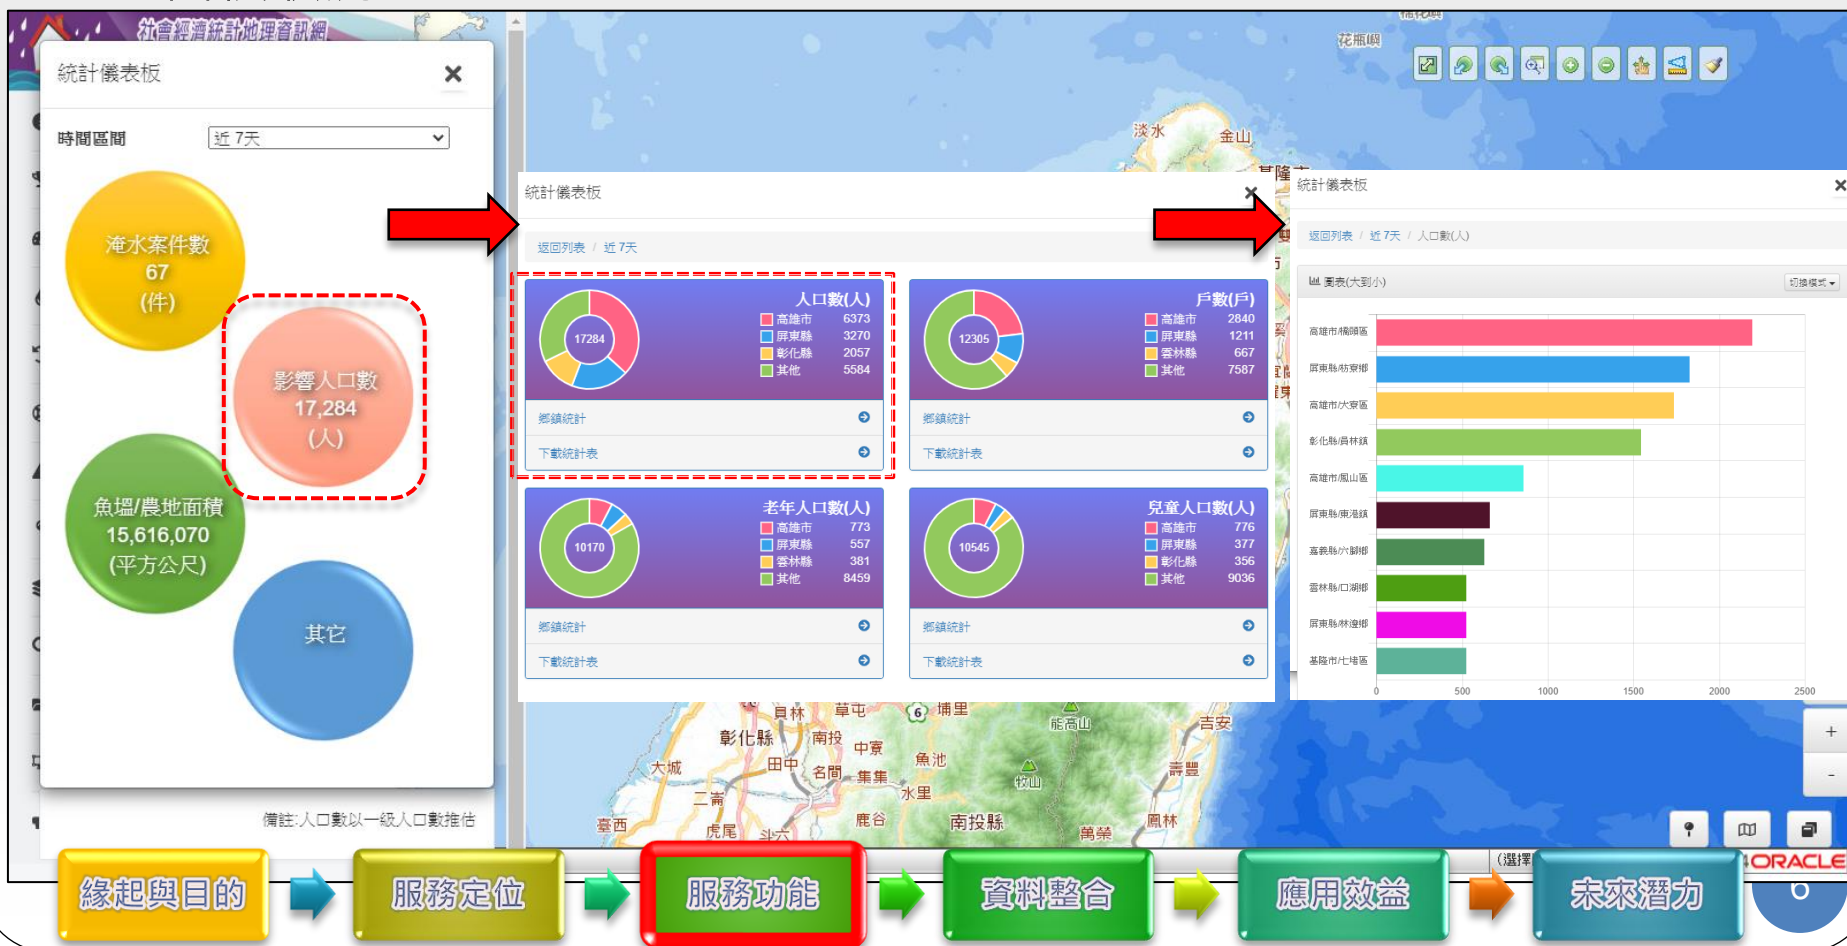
社會經濟統計地理資訊網

統計儀表板

時間區間 近 7天

淹水案件數
67
(件)

影響人口數
17,284
(人)

魚塭/農地面積
15,616,070
(平方公尺)

其它

備註:人口數以一級人口數推估

統計儀表板

返回列表 / 近 7天

| 人口數(人) | |
|---|---|
| 高雄市 | 6373 |
| 屏東縣 | 3270 |
| 彰化縣 | 2057 |
| 其他 | 5584 |

17284

鄉鎮統計
下載統計表

| 戶數(戶) | |
|---|---|
| 高雄市 | 2840 |
| 屏東縣 | 1211 |
| 雲林縣 | 667 |
| 其他 | 7587 |

12305

鄉鎮統計
下載統計表

| 老年人口數(人) | |
|---|---|
| 高雄市 | 773 |
| 屏東縣 | 557 |
| 雲林縣 | 381 |
| 其他 | 8459 |

10170

鄉鎮統計
下載統計表

| 兒童人口數(人) | |
|---|---|
| 高雄市 | 776 |
| 屏東縣 | 377 |
| 彰化縣 | 356 |
| 其他 | 9036 |

10545

鄉鎮統計
下載統計表

統計儀表板

返回列表 / 近 7天 / 人口數(人)

圖表(大到小)
切換模式

高雄市/楠梓區
屏東縣/枋寮鄉
高雄市/大寮區
彰化縣/員林鎮
高雄市/鳳山區
屏東縣/東港鎮
嘉義縣/六腳鄉
雲林縣/口湖鄉
屏東縣/林邊鄉
基隆市/七堵區

0 500 1000 1500 2000 2500

花瓶嶼 淡水 金山 基隆市 員林 草屯 埔里 彰化縣 南投 中寮 大城 田中 名間 集集 魚池 二崙 水里 臺西 虎尾 鹿谷 南投縣 能高山 吉安 壽豐 鳳林 萬榮 牧山 6

(選擇
ORACLE

緣起與目的
服務定位
服務功能
資料整合
應用效益
未來潛力

6